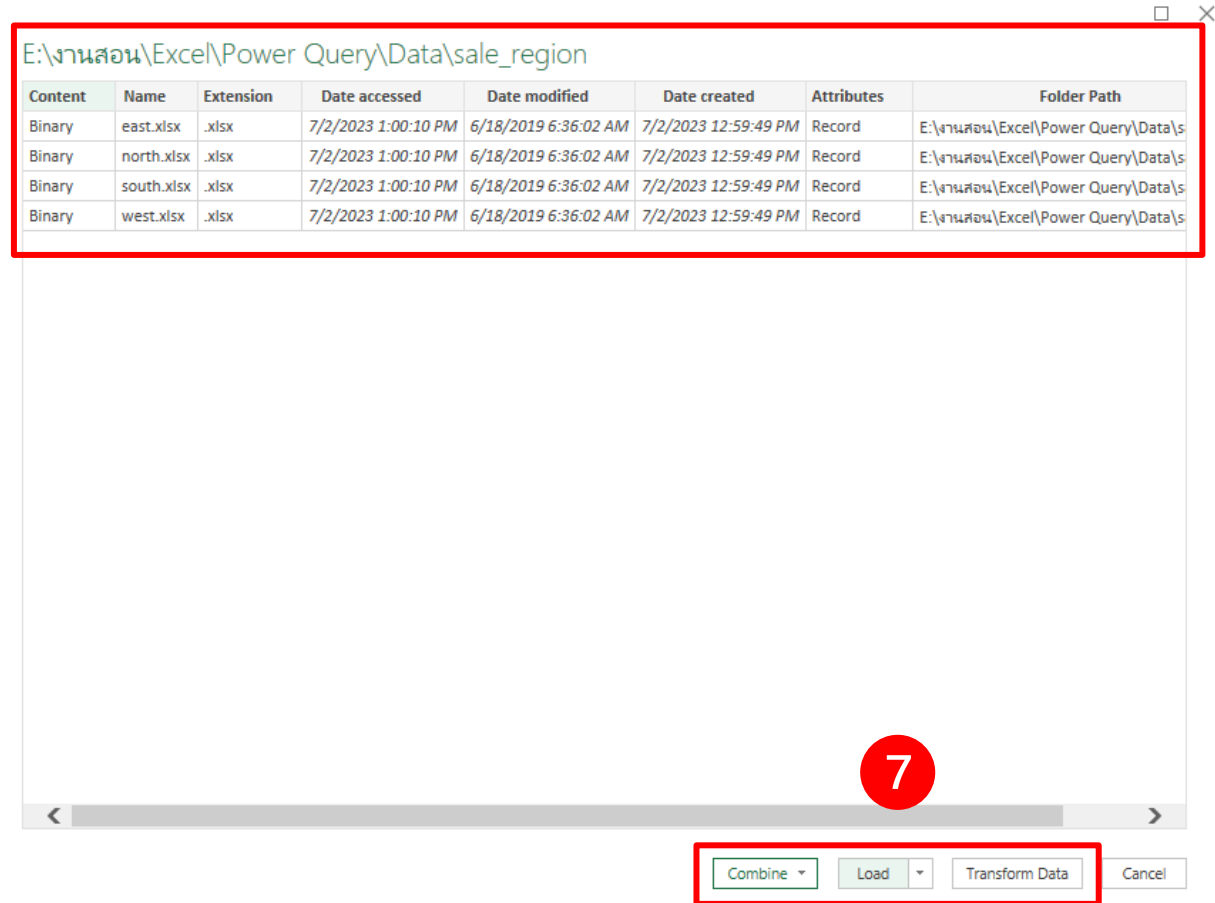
E:\งานสอน\Excel\Power Query\Data\sale_region

| Content | Name | Extension | Date accessed | Date modified | Date created | Attributes | Folder Path |
|---|---|---|---|---|---|---|---|
| Binary | east.xlsx | .xlsx | 7/2/2023 1:00:10 PM | 6/18/2019 6:36:02 AM | 7/2/2023 12:59:49 PM | Record | E:\งานสอน\Excel\Power Query\Data\s |
| Binary | north.xlsx | .xlsx | 7/2/2023 1:00:10 PM | 6/18/2019 6:36:02 AM | 7/2/2023 12:59:49 PM | Record | E:\งานสอน\Excel\Power Query\Data\s |
| Binary | south.xlsx | .xlsx | 7/2/2023 1:00:10 PM | 6/18/2019 6:36:02 AM | 7/2/2023 12:59:49 PM | Record | E:\งานสอน\Excel\Power Query\Data\s |
| Binary | west.xlsx | .xlsx | 7/2/2023 1:00:10 PM | 6/18/2019 6:36:02 AM | 7/2/2023 12:59:49 PM | Record | E:\งานสอน\Excel\Power Query\Data\s |

7

Combine Load Transform Data Cancel